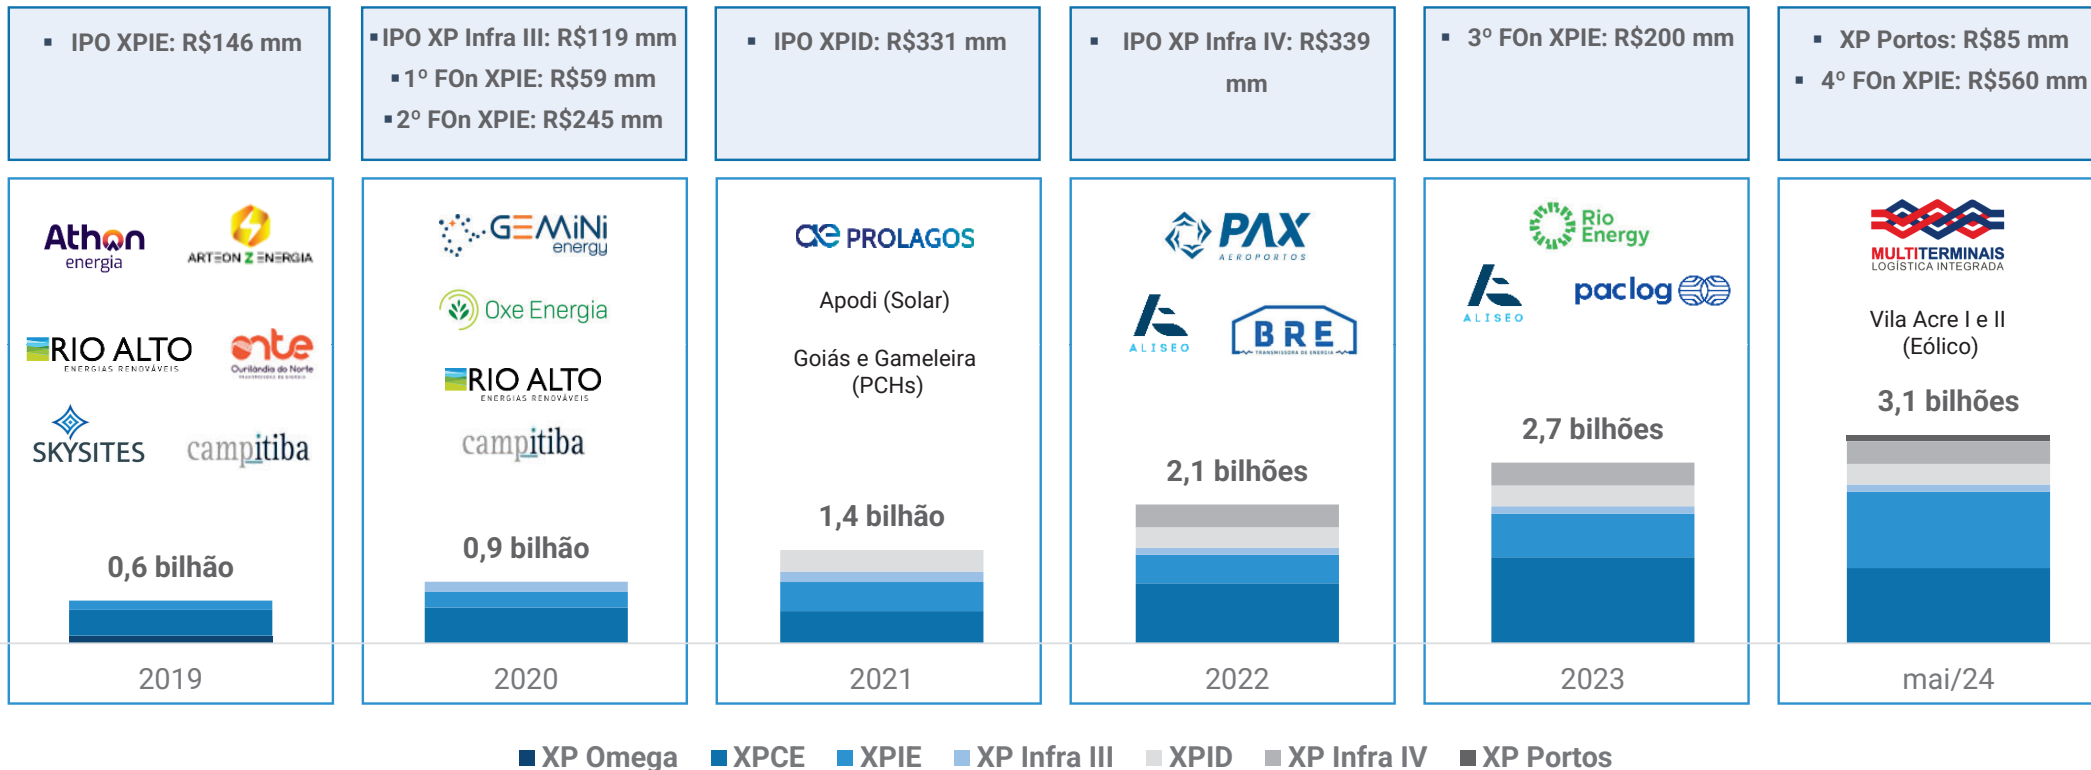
▪ IPO XPIE: R$146 mm

▪ IPO XP Infra III: R$119 mm
▪ 1º FOn XPIE: R$59 mm
▪ 2º FOn XPIE: R$245 mm

▪ IPO XPID: R$331 mm

▪ IPO XP Infra IV: R$339 mm

▪ 3º FOn XPIE: R$200 mm

▪ XP Portos: R$85 mm
▪ 4º FOn XPIE: R$560 mm

Athon energia
ARTEON Z ENERGIA
RIO ALTO ENERGIAS RENOVÁVEIS
ente Ourilândia do Norte
SKYSITES
campitiba
0,6 bilhão
2019

GEMiNi energy
Oxe Energia
RIO ALTO ENERGIAS RENOVÁVEIS
campitiba
0,9 bilhão
2020

PROLAGOS
Apodi (Solar)
Goiás e Gameleira (PCHs)
1,4 bilhão
2021

PAX AEROPORTOS
ALISEO
BRE
2,1 bilhões
2022

Rio Energy
ALISEO
paclog
2,7 bilhões
2023

MULTITERMINAIS LOGÍSTICA INTEGRADA
Vila Acre I e II (Eólico)
3,1 bilhões
mai/24

XP Omega XPCE XPIE XP Infra III XPID XP Infra IV XP Portos